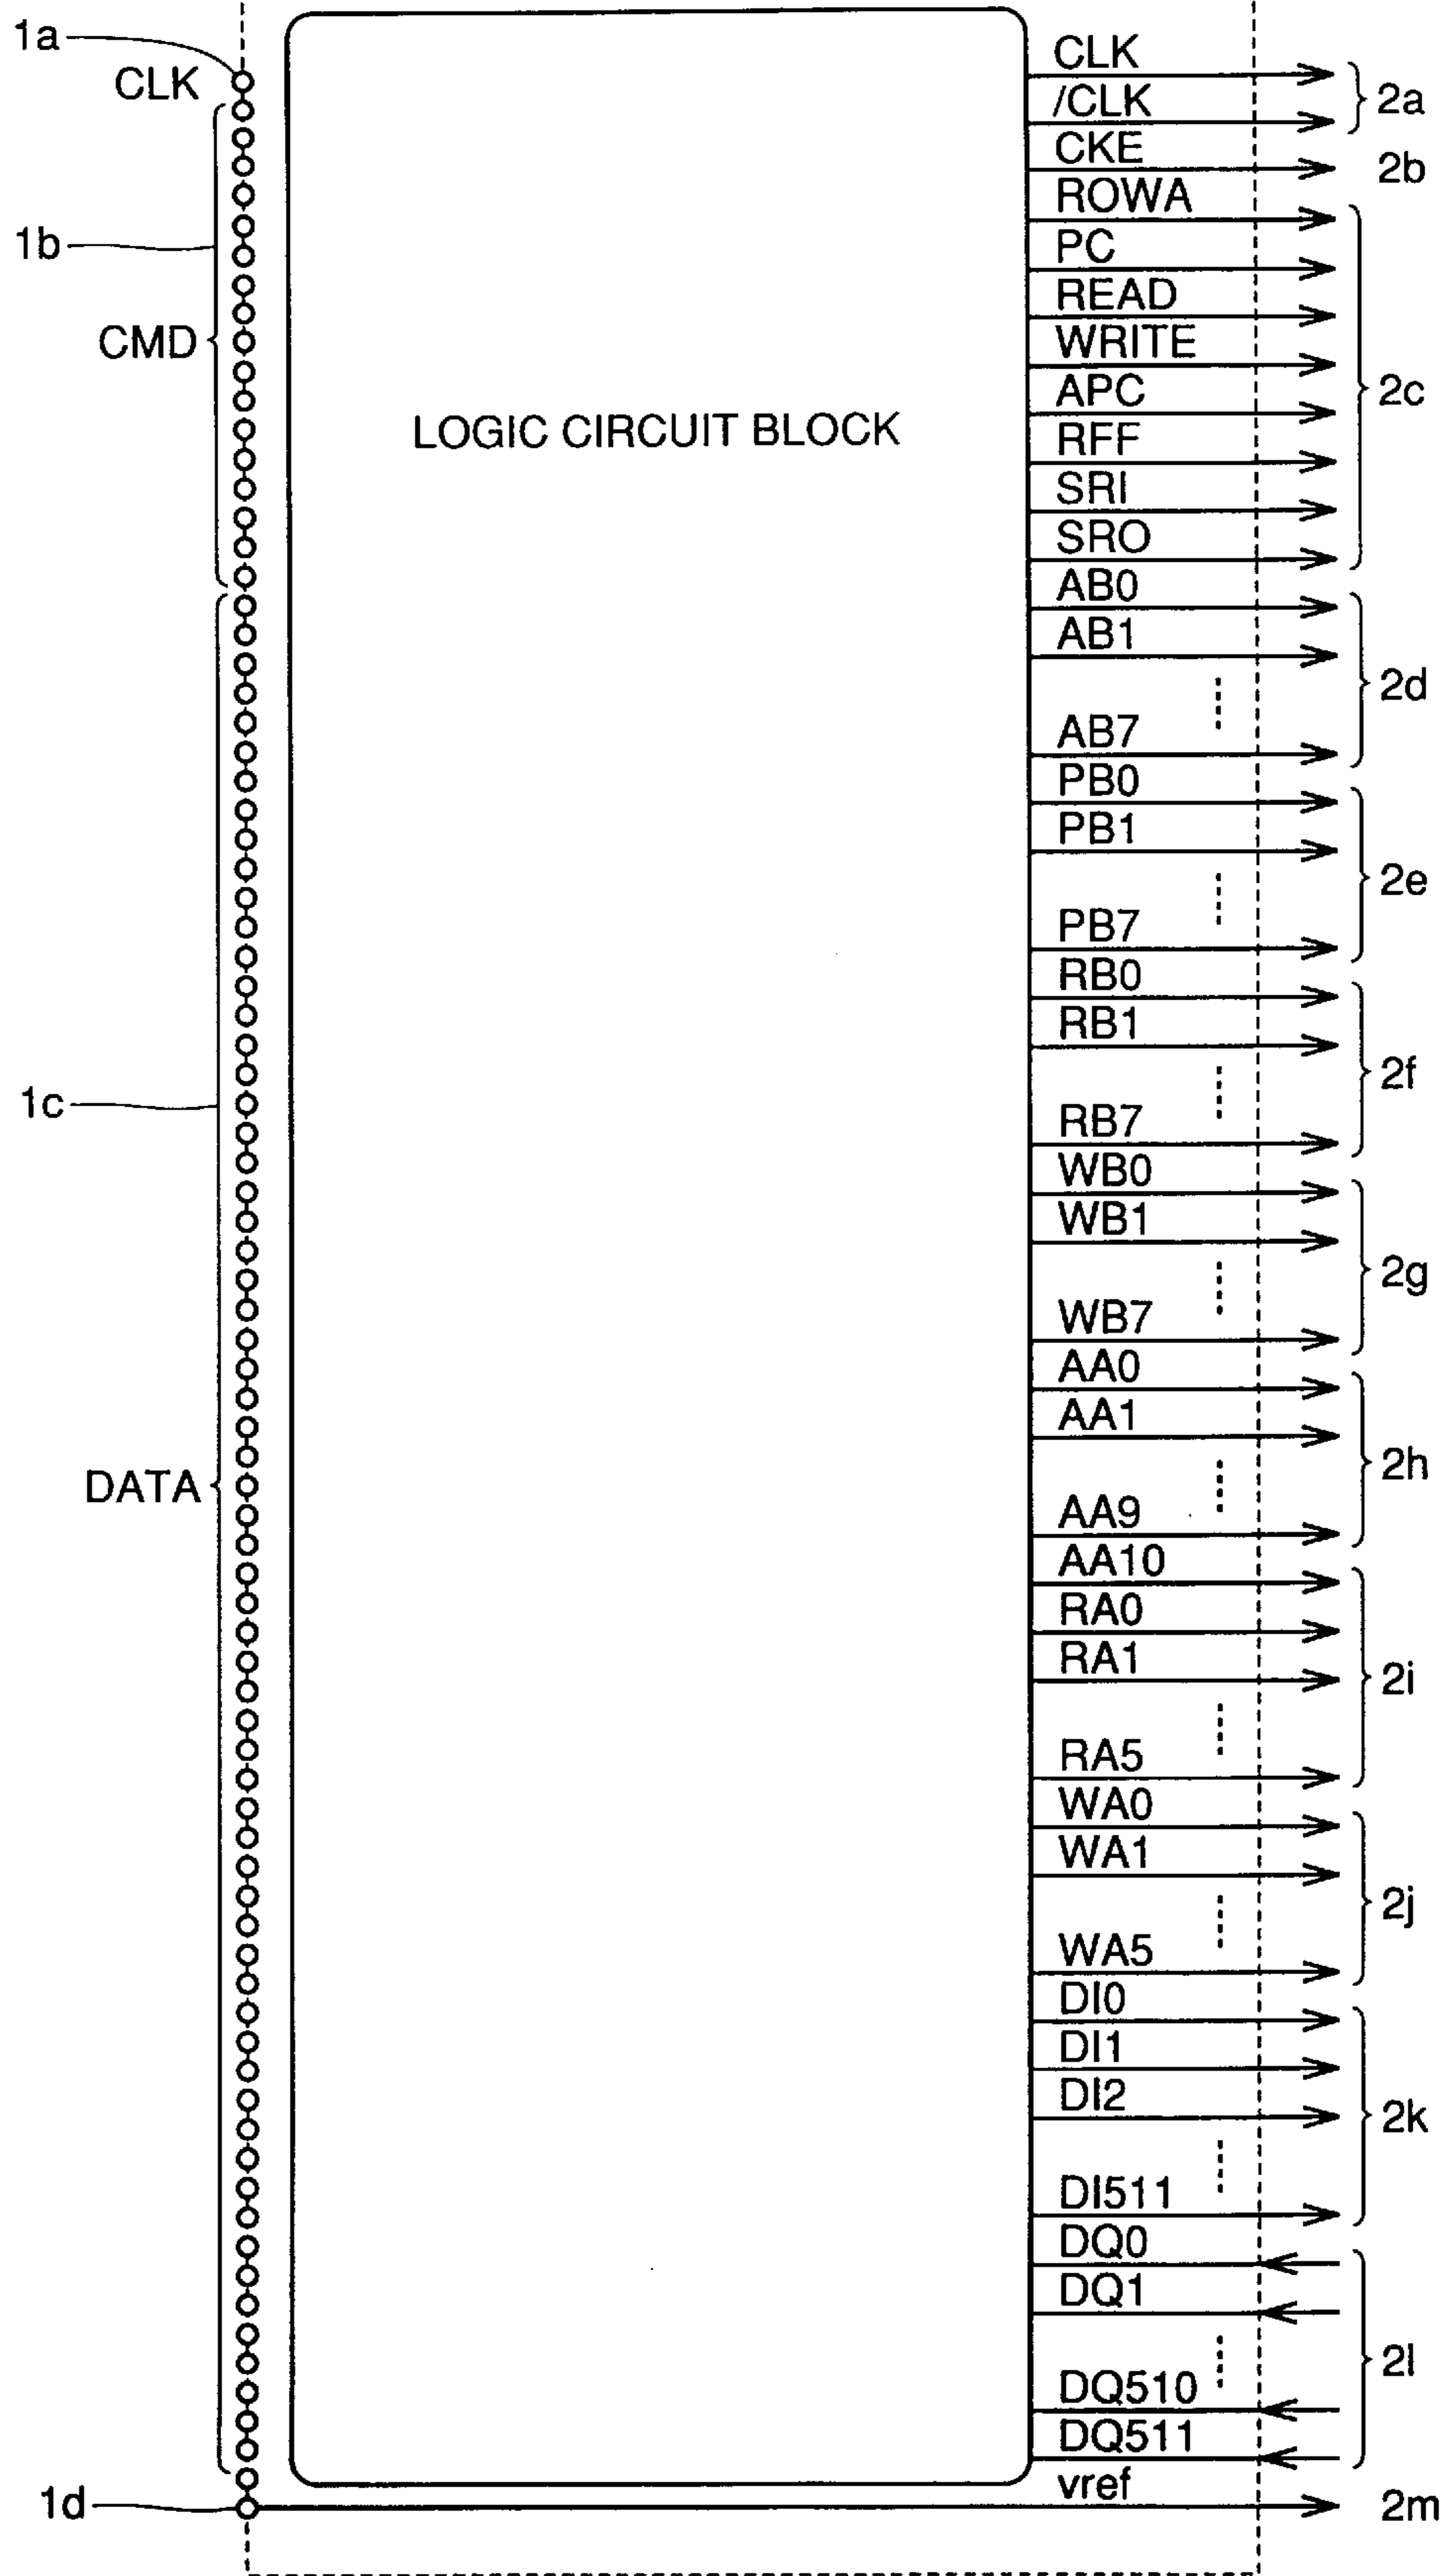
1a
CLK
1b
CMD
1c
DATA
1d

LOGIC CIRCUIT BLOCK

CLK
/CLK
2a
CKE
2b
ROWA
PC
READ
WRITE
APC
RFF
SRI
SRO
2c
AB0
AB1
AB7
2d
PB0
PB1
PB7
2e
RB0
RB1
RB7
2f
WB0
WB1
WB7
2g
AA0
AA1
AA9
2h
AA10
RA0
RA1
RA5
2i
WA0
WA1
WA5
2j
DI0
DI1
DI2
DI511
2k
DQ0
DQ1
DQ510
DQ511
2l
vref
2m